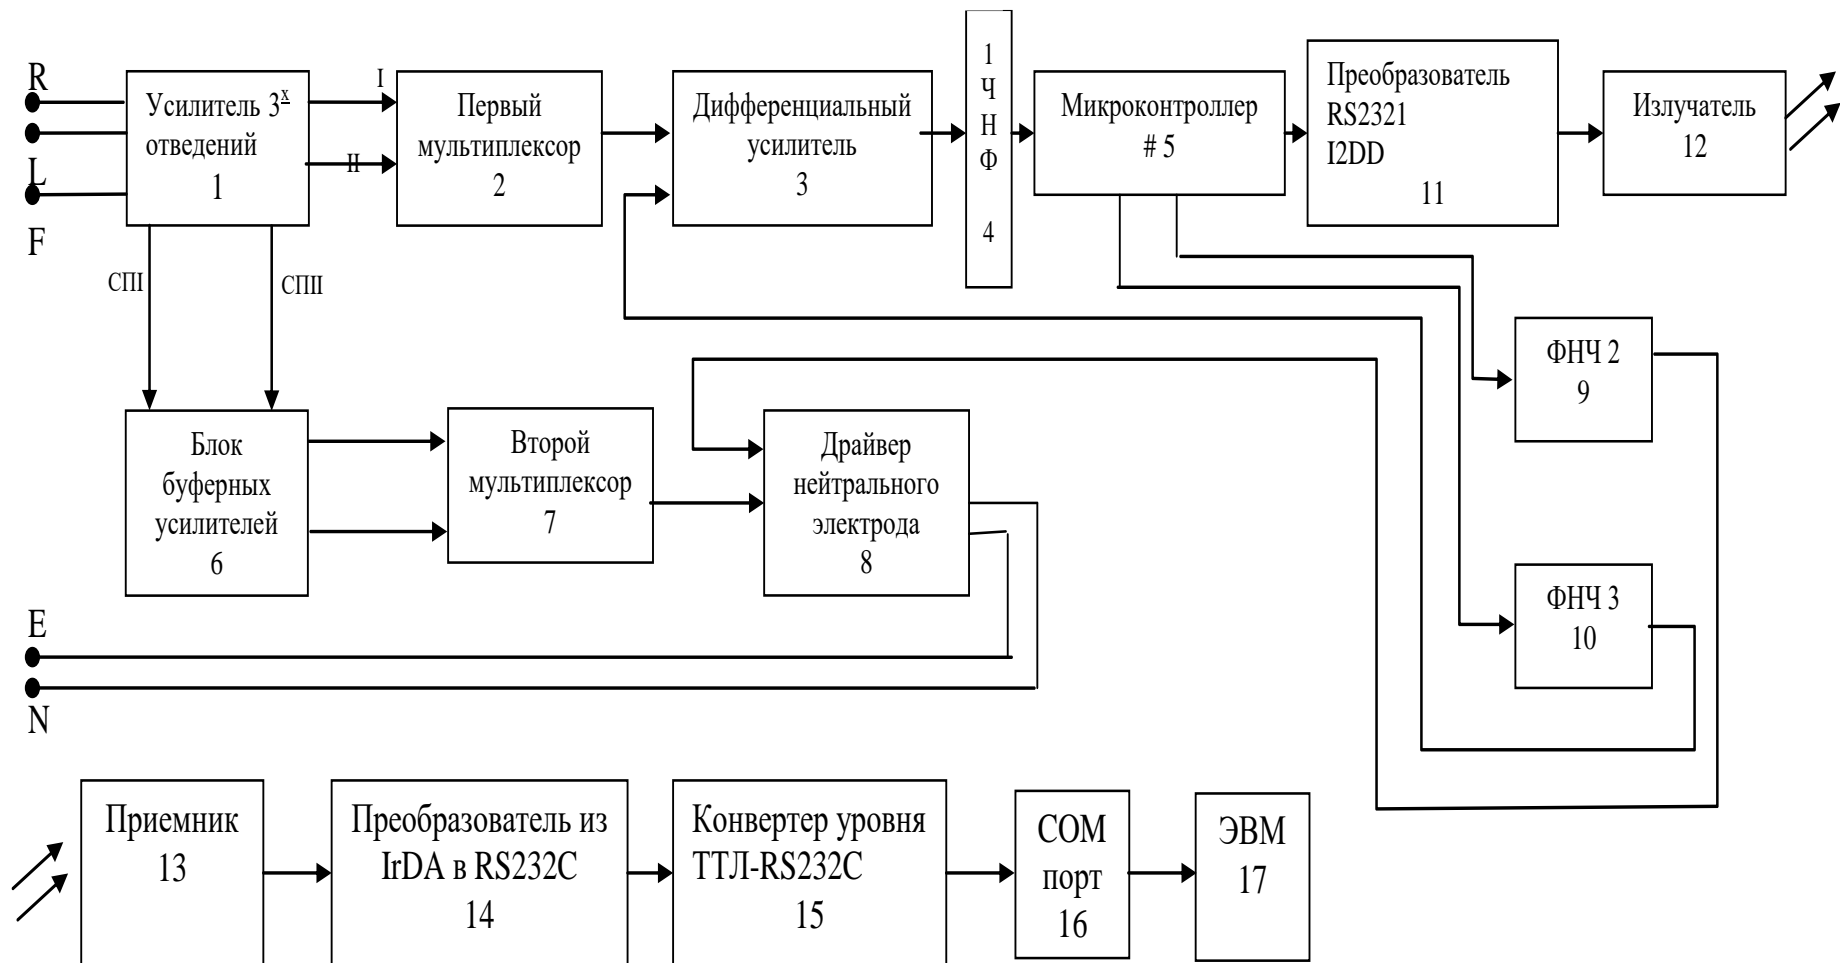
R
L
F
Усилитель $3^х$ отведений
1
I
II
Первый мультиплексор
2
Дифференциальный усилитель
3
1
Ч
Н
Ф
4
Микроконтроллер
# 5
Преобразователь
RS2321
I2DD
11
Излучатель
12
СПI
СПII
ФНЧ 2
9
Блок буферных усилителей
6
Второй мультиплексор
7
Драйвер нейтрального электрода
8
ФНЧ 3
10
E
N
Приемник
13
Преобразователь из IrDA в RS232C
14
Конвертер уровня ТТЛ-RS232C
15
COM порт
16
ЭВМ
17